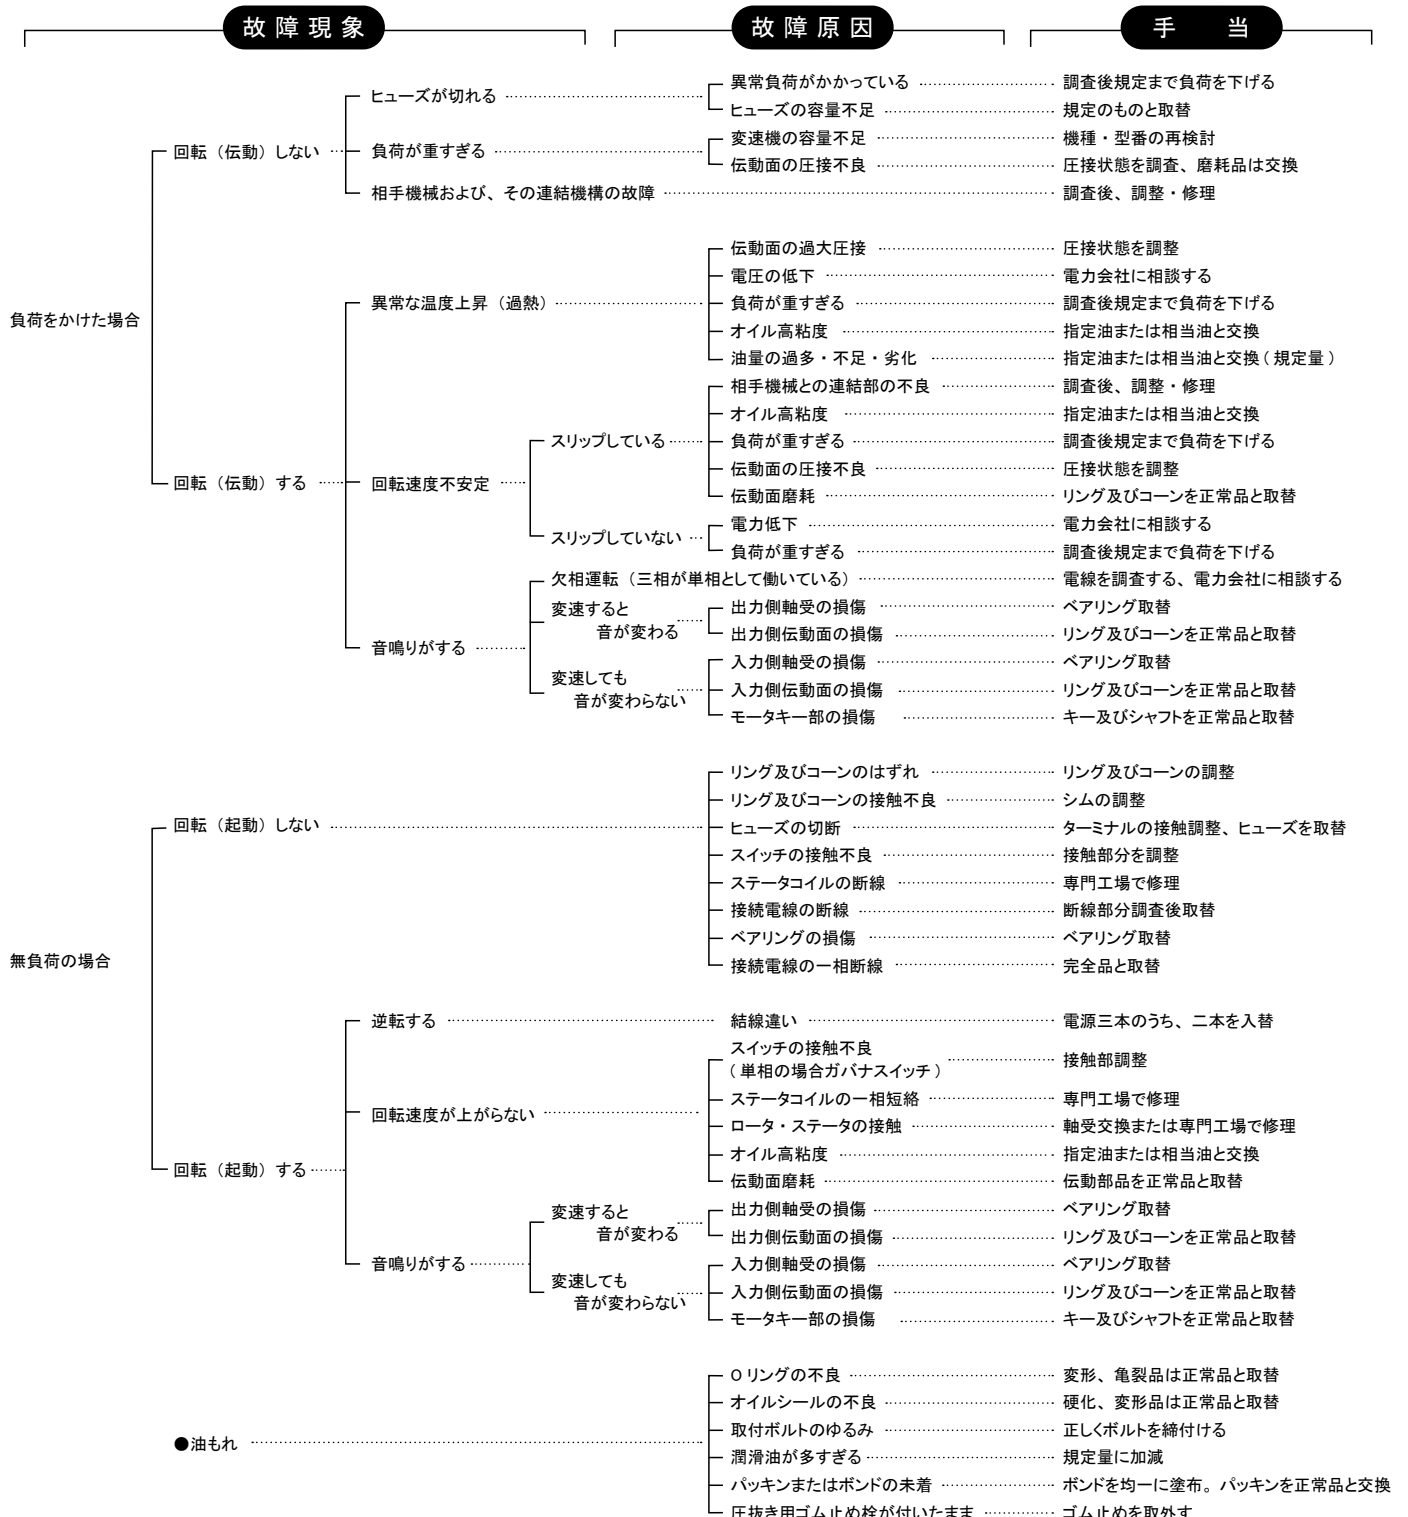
故障現象

故障原因

手　当

負荷をかけた場合

回転（伝動）しない

ヒューズが切れる

異常負荷がかかっている …… 調査後規定まで負荷を下げる

ヒューズの容量不足 …… 規定のものと取替

負荷が重すぎる

変速機の容量不足 …… 機種・型番の再検討

伝動面の圧接不良 …… 圧接状態を調査、磨耗品は交換

相手機械および、その連結機構の故障 …… 調査後、調整・修理

回転（伝動）する

異常な温度上昇（過熱）

伝動面の過大圧接 …… 圧接状態を調整

電圧の低下 …… 電力会社に相談する

負荷が重すぎる …… 調査後規定まで負荷を下げる

オイル高粘度 …… 指定油または相当油と交換

油量の過多・不足・劣化 …… 指定油または相当油と交換（規定量）

回転速度不安定

相手機械との連結部の不良 …… 調査後、調整・修理

スリップしている

オイル高粘度 …… 指定油または相当油と交換

負荷が重すぎる …… 調査後規定まで負荷を下げる

伝動面の圧接不良 …… 圧接状態を調整

伝動面磨耗 …… リング及びコーンを正常品と取替

スリップしていない

電力低下 …… 電力会社に相談する

負荷が重すぎる …… 調査後規定まで負荷を下げる

音鳴りがする

欠相運転（三相が単相として働いている） …… 電線を調査する、電力会社に相談する

変速すると音が変わる

出力側軸受の損傷 …… ベアリング取替

出力側伝動面の損傷 …… リング及びコーンを正常品と取替

変速しても音が変わらない

入力側軸受の損傷 …… ベアリング取替

入力側伝動面の損傷 …… リング及びコーンを正常品と取替

モータキー部の損傷 …… キー及びシャフトを正常品と取替

無負荷の場合

回転（起動）しない

リング及びコーンのはずれ …… リング及びコーンの調整

リング及びコーンの接触不良 …… シムの調整

ヒューズの切断 …… ターミナルの接触調整、ヒューズを取替

スイッチの接触不良 …… 接触部分を調整

ステータコイルの断線 …… 専門工場で修理

接続電線の断線 …… 断線部分調査後取替

ベアリングの損傷 …… ベアリング取替

接続電線の一相断線 …… 完全品と取替

回転（起動）する

逆転する …… 結線違い …… 電源三本のうち、二本を入替

回転速度が上がらない

スイッチの接触不良（単相の場合ガバナスイッチ） …… 接触部調整

ステータコイルの一相短絡 …… 専門工場で修理

ロータ・ステータの接触 …… 軸受交換または専門工場で修理

オイル高粘度 …… 指定油または相当油と交換

伝動面磨耗 …… 伝動部品を正常品と取替

音鳴りがする

変速すると音が変わる

出力側軸受の損傷 …… ベアリング取替

出力側伝動面の損傷 …… リング及びコーンを正常品と取替

変速しても音が変わらない

入力側軸受の損傷 …… ベアリング取替

入力側伝動面の損傷 …… リング及びコーンを正常品と取替

モータキー部の損傷 …… キー及びシャフトを正常品と取替

●油もれ

O リングの不良 …… 変形、亀裂品は正常品と取替

オイルシールの不良 …… 硬化、変形品は正常品と取替

取付ボルトのゆるみ …… 正しくボルトを締付ける

潤滑油が多すぎる …… 規定量に加減

パッキンまたはボンドの未着 …… ボンドを均一に塗布。パッキンを正常品と交換

圧抜き用ゴム止め栓が付いたまま …… ゴム止めを取外す